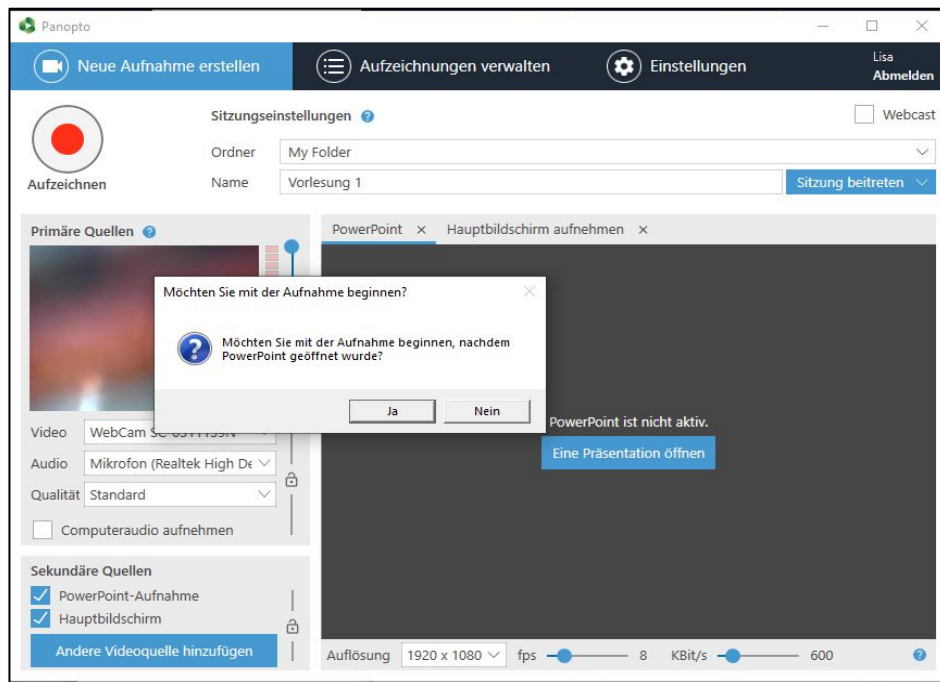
Panopto

Neue Aufnahme erstellen

Aufzeichnungen verwalten

Einstellungen

Lisa
Abmelden

Aufzeichnen

Sitzungseinstellungen

Webcast

Ordner My Folder

Name Vorlesung 1

Sitzung beitreten

Primäre Quellen

Video WebCam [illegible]

Audio Mikrofon (Realtek High De

Qualität Standard

Computeraudio aufnehmen

Sekundäre Quellen

PowerPoint-Aufnahme

Hauptbildschirm

Andere Videoquelle hinzufügen

PowerPoint ×

Hauptbildschirm aufnehmen ×

Möchten Sie mit der Aufnahme beginnen?

Möchten Sie mit der Aufnahme beginnen, nachdem PowerPoint geöffnet wurde?

Ja

Nein

PowerPoint ist nicht aktiv.

Eine Präsentation öffnen

Auflösung 1920 x 1080 fps 8 KBit/s 600